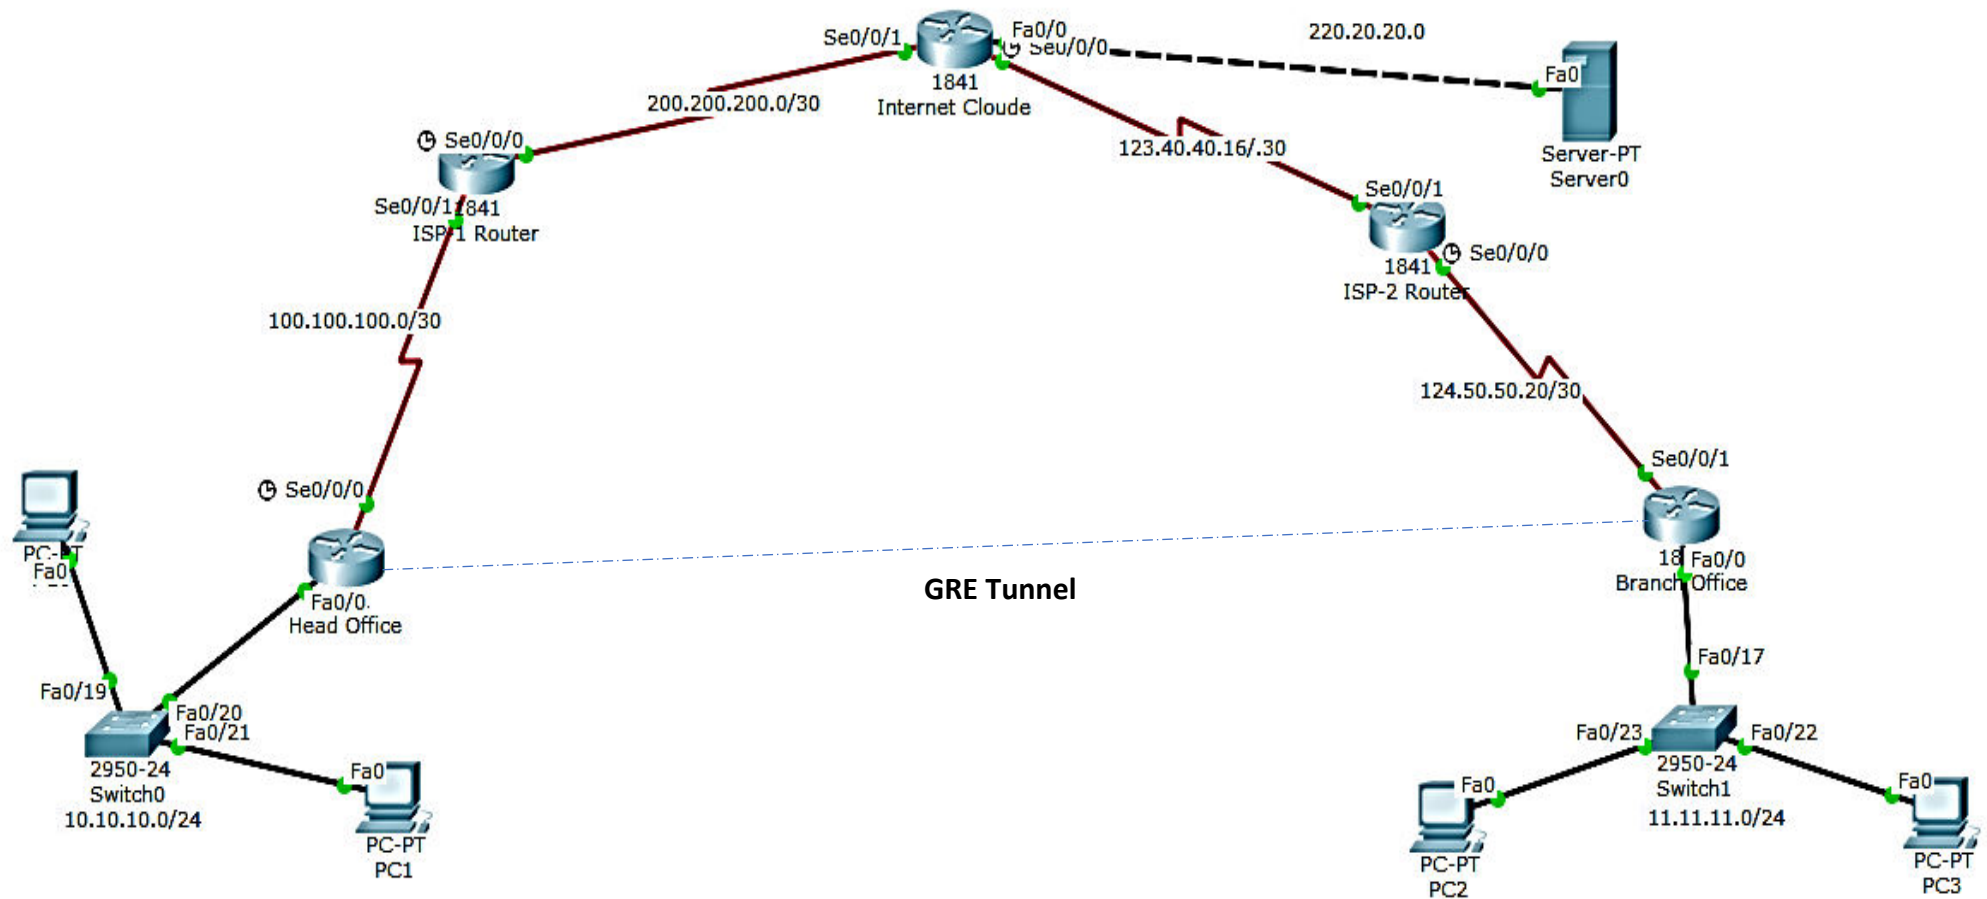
Se0/0/1
Fa0/0
Se0/0/0
1841
Internet Cloude
220.20.20.0
Fa0
Server-PT
Server0
200.200.200.0/30
Se0/0/0
Se0/0/1 1841
ISP-1 Router
123.40.40.16/.30
Se0/0/1
1841
ISP-2 Router
Se0/0/0
100.100.100.0/30
124.50.50.20/30
Se0/0/0
Se0/0/1
PC-PT
Fa0
Fa0/0
Head Office
GRE Tunnel
18 Fa0/0
Branch Office
Fa0/19
Fa0/20
Fa0/21
2950-24
Switch0
10.10.10.0/24
Fa0
PC-PT
PC1
Fa0/17
Fa0/23
Fa0/22
2950-24
Switch1
11.11.11.0/24
Fa0
PC-PT
PC2
Fa0
PC-PT
PC3